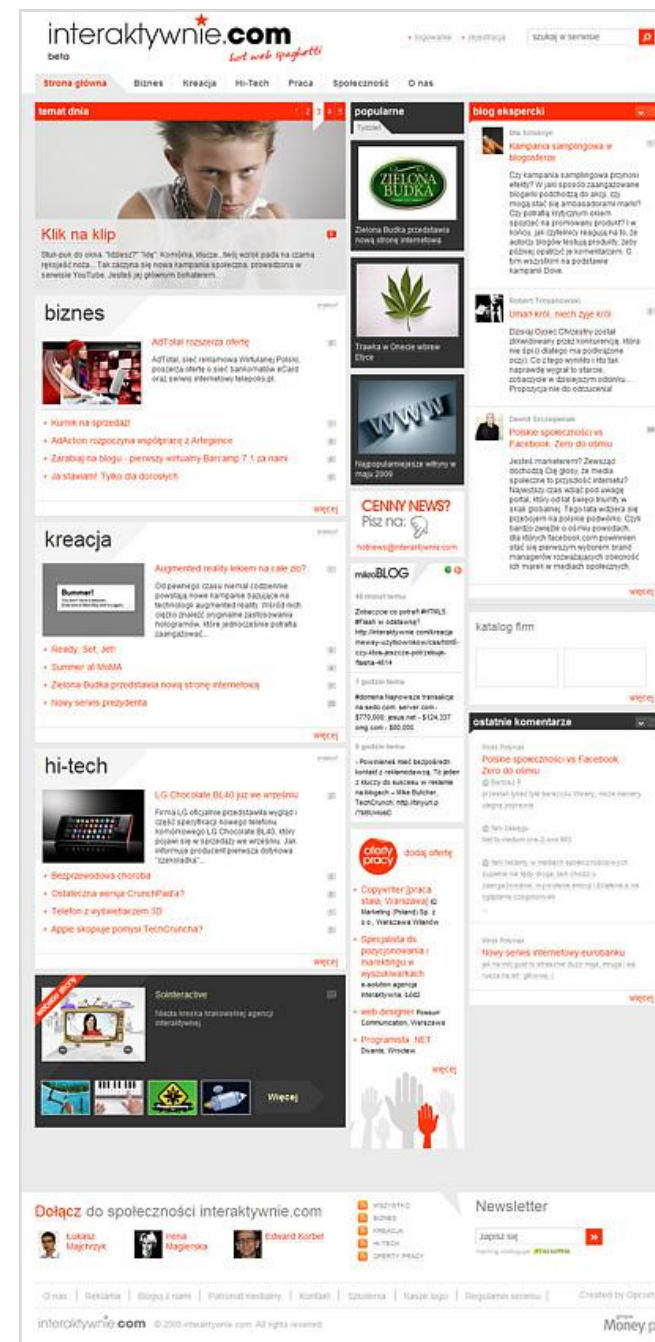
interaktywnie.com
beta
hot web spaghetti

logowanie rejestracja szukaj w serwisie

Strona główna Biznes Kreacja Hi-Tech Praca Społeczność O nas

temat dnia
1 2 3 4 5

Klik na klip

Stuk-puk do okna. "Idziesz?" "Idę". Komórka, klucze, twój wzrok pada na czarną rękojeść noża... Tak zaczyna się nowa kampania społeczna, prowadzona w serwisie YouTube. Jesteś jej głównym bohaterem.

biznes

AdTotal rozszerza ofertę

AdTotal, sieć reklamowa Wirtualnej Polski, poszerza ofertę o sieć bankomatów eCard oraz serwis internetowy telepolis.pl.

Kurnik na sprzedaż!
AdAction rozpoczyna współpracę z Artegence
Zarabiaj na blogu - pierwszy wirtualny Barcamp 7.1 za nami
Ja stawiam! Tylko dla dorosłych

więcej

kreacja

Augmented reality lekiem na całe zło?

Od pewnego czasu niemal codziennie powstają nowe kampanie bazujące na technologii augmented reality. Wśród nich ciężko znaleźć oryginalne zastosowania hologramów, które jednocześnie potrafią zaangażować...

Bummer!

Ready, Set, Jet!
Summer at MoMA
Zielona Budka przedstawia nową stronę internetową
Nowy serwis prezydenta

więcej

hi-tech

LG Chocolate BL40 już we wrześniu

Firma LG oficjalnie przedstawiła wygląd i część specyfikacji nowego telefonu komórkowego LG Chocolate BL40, który pojawi się w sprzedaży we wrześniu. Jak informuje producent pierwsza dostawa "czekolatka"...

Bezprzewodowa choroba
Ostateczna wersja CrunchPad'a?
Telefon z wyświetlaczem 3D
Apple skopiuje pomysł TechCruncha?

więcej

Solnteractive

Nasza kreska krakowskiej agencji interaktywnej

Więcej

popularne
Tydzień

ZIELONA BUDKA
Zielona Budka przedstawia nową stronę internetową

Trawka w Onecie wbrew Ełyce

WWW
Najpopularniejsze witryny w maju 2009

CENNY NEWS?
Pisz na:
newsy@interaktywnie.com

mikroBLOG

40 minut temu
Zobaczcie co potrafi #HTML5 #flash w odstawkę? http://interaktywnie.com/kreacja/newsy-uzytkownikow/czarhtml5-czy-4tos-jeszcze-potrzebuje-flasha-4614

7 godzin temu
#domena Najnowsze transakcje na sedo.com: server.com - $770,000; jesus.net - $124,337 omg.com - $80,000

8 godzin temu
- Powinieneś mieć bezpośredni kontakt z reklamodawcą. To jeden z kluczy do sukcesu w reklamie na blogach -- Mike Butcher, TechCrunch. http://tinyurl.p/7ldUHoa0

oferty pracy
dodaj ofertę

Copywriter [praca stała, Warszawa] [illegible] Marketing (Poland) Sp. z o.o., Warszawa Wilanów
Specjalista ds. pozycjonowania i marketingu w wyszukiwarkach e-solution agencja interaktywna, Łódź
web designer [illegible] Communication, Warszawa
Programista .NET Divante, Wrocław

więcej

blog ekspercki

Ola Sznajder
Kampania sampingowa w blogosferze

Czy kampania samplingowa przynosi efekty? W jaki sposób zaangażować blogerki podchodzą do akcji, czy mogą stać się ambasadorami marki? Czy potrafią krytycznym okiem spojrzeć na promowany produkt? I w końcu, jak czytelnicy reagują na to, że autorzy blogów testują produkty, żeby później opisać je komentarzem. O tym wszystkim na podstawie kampanii Dove.

Robert Trzpanowski
Umarł król, niech żyje król

Dzisiaj Ojciec Chrzestny został zdetronizowany przez konkurencję, która nie śpi (i dlatego ma podkrążone oczy). Co z tego wyniklo i kto tak naprawdę wygrał to starcie, zobaczycie w dzisiejszym odcinku... Propozycja nie do odrzucenia!

Dawid Szczepaniak
Polskie społeczności vs Facebook. Zero do ośmiu

Jesteś marketerem? Zewsząd dochodzą Cię głosy, że media społeczne to przyszłość internetu? Najwyższy czas wejść pod uwagę portal, który odtał świeżo triumfy w skali globalnej. Taga tata wdziera się przebojem na polskie podwórko. Czyli bardzo zwiędłe o ośmiu powodach, dla których facebook.com powinnien stać się pierwszym wyborem brand managerów rozważających obecność ich marek w mediach społecznych.

więcej

katalog firm

więcej

ostatnie komentarze

Polskie społeczności vs Facebook. Zero do ośmiu

Nowy serwis internetowy eurobanku

więcej

Dołącz do społeczności interaktywnie.com

Łukasz Majchrzyk
Irena Magierska
Edward Korbel

WSZYSTKO
BIZNES
KREACJA
HI-TECH
OFERTY PRACY

Newsletter
zapisz się
»

O nas | Reklama | Bloguj z nami | Patronat medialny | Kontakt | Szkolenia | Nasze logo | Regulamin serwisu | Created by Opcom

interaktywnie.com © 2009 interaktywnie.com All rights reserved

Money.pl